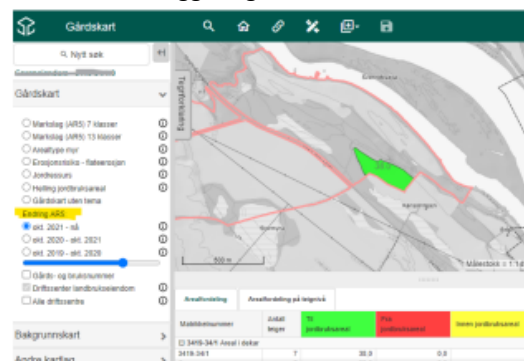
Gårdskart

Nytt søk

Gårdskart

Markslag (AR5) 7 klasser
Markslag (AR5) 13 klasser
Arealtype myr
Erosjonsrisiko - flateerosjon
Jordressurs
Helling jordbruksareal
Gårdskart uten tema

Endring AR5:
okt. 2021 - nå
okt. 2020 - okt. 2021
okt. 2019 - okt. 2020

Gårds- og bruksnummer
Driftssenter landbrukseiendom
Alle driftssentre

Bakgrunnskart

Andre kartlag

Tegnforklaring

500 m

Målestokk = 1:1

Arealfordeling | Arealfordeling på teignivå

| Matrikkelnummer | Antall teiger | Til jordbruksareal | Fra jordbruksareal | Innen jordbruksareal |
|---|---|---|---|---|
| 3419-34/1 Areal i dekar | | | | |
| 3419-34/1 | 7 | 38,9 | 0,0 | |